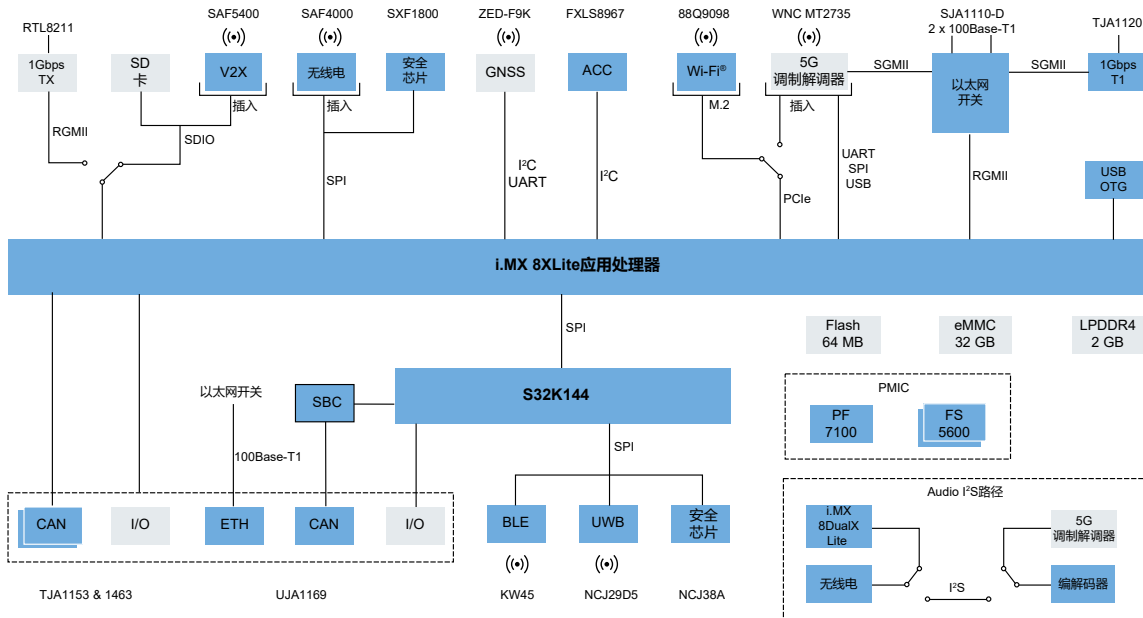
RTL8211
1Gbps TX
RGMII
SD 卡
SDIO
SAF5400
V2X
插入
SAF4000
无线电
插入
SPI
SXF1800
安全芯片
ZED-F9K
GNSS
I²C UART
FXLS8967
ACC
I²C
88Q9098
Wi-Fi®
M.2
PCIe
WNC MT2735
5G 调制解调器
插入
UART SPI USB
SGMII
SJA1110-D 2 x 100Base-T1
以太网开关
RGMII
SGMII
TJA1120
1Gbps T1
USB OTG
i.MX 8XLite应用处理器
SPI
Flash 64 MB
eMMC 32 GB
LPDDR4 2 GB
以太网开关
100Base-T1
SBC
S32K144
SPI
PMIC
PF 7100
FS 5600
CAN
I/O
ETH
CAN
I/O
BLE
UWB
安全芯片
Audio I²S路径
i.MX 8DualX Lite
5G 调制解调器
无线电
I²S
编解码器
TJA1153 & 1463
UJA1169
KW45
NCJ29D5
NCJ38A